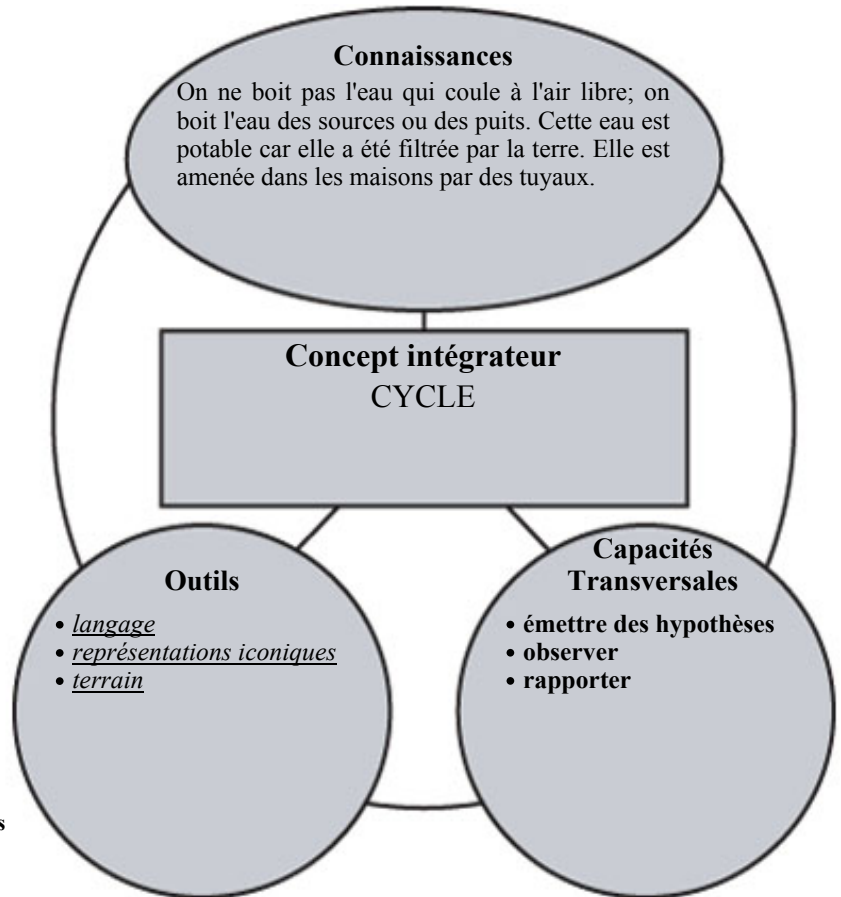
Connaissances

On ne boit pas l'eau qui coule à l'air libre; on boit l'eau des sources ou des puits. Cette eau est potable car elle a été filtrée par la terre. Elle est amenée dans les maisons par des tuyaux.

Concept intégrateur
CYCLE

Outils

• langage
• représentations iconiques
• terrain

Capacités Transversales

• émettre des hypothèses
• observer
• rapporter

s